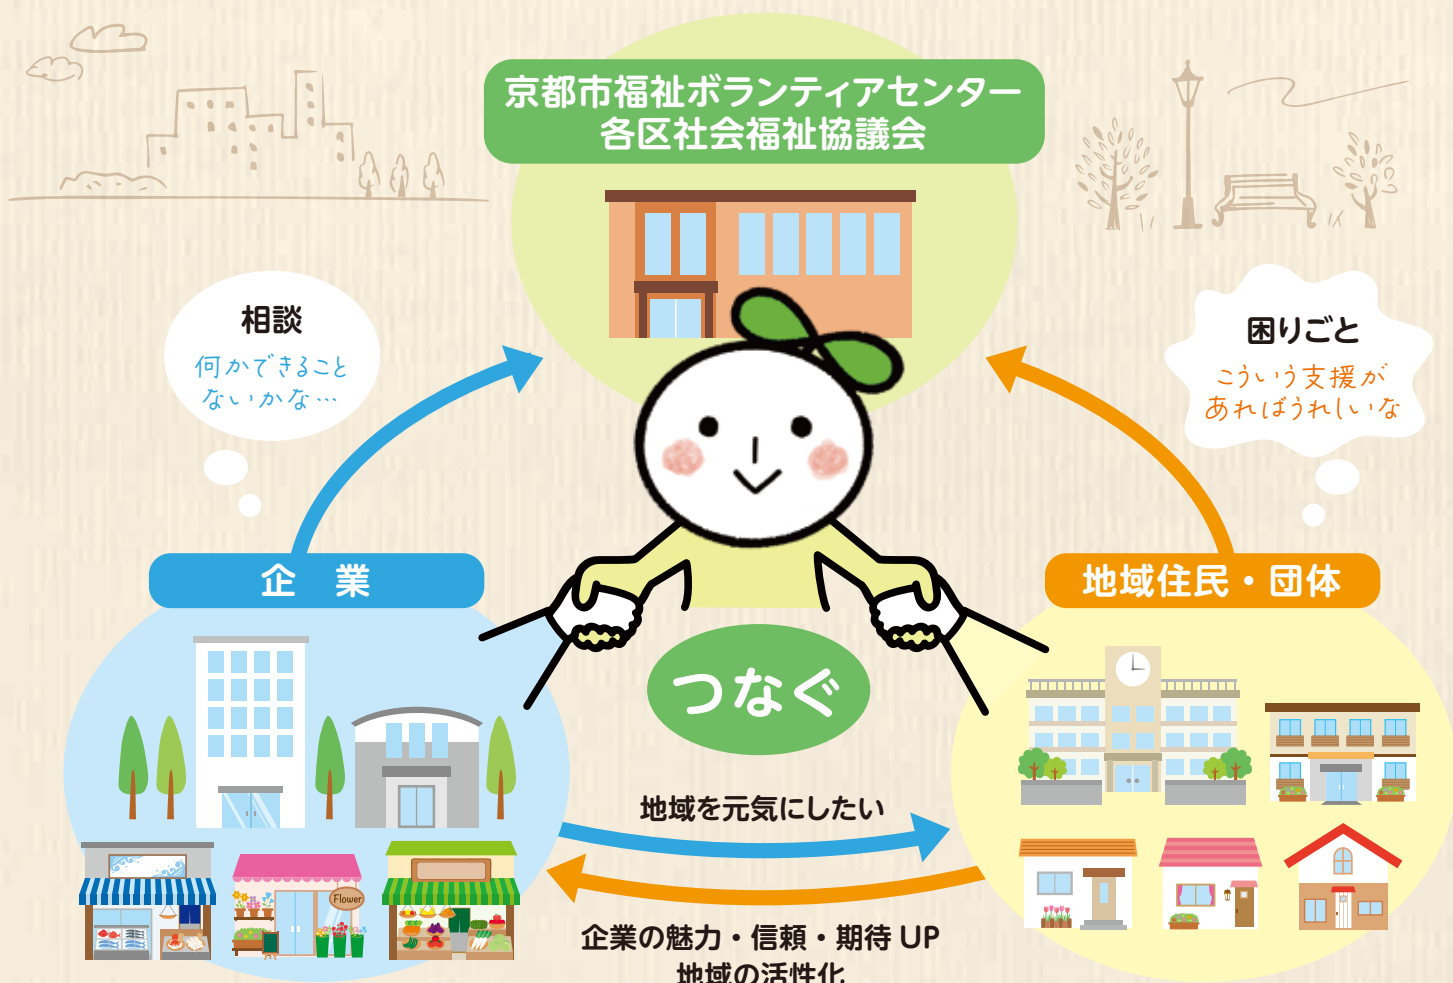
京都市福祉ボランティアセンター
各区社会福祉協議会

相談
何かできること
ないかな…

困りごと
こういう支援が
あればうれしいな

企　業

地域住民・団体

つなぐ

Flower

地域を元気にしたい

企業の魅力・信頼・期待 UP
地域の活性化